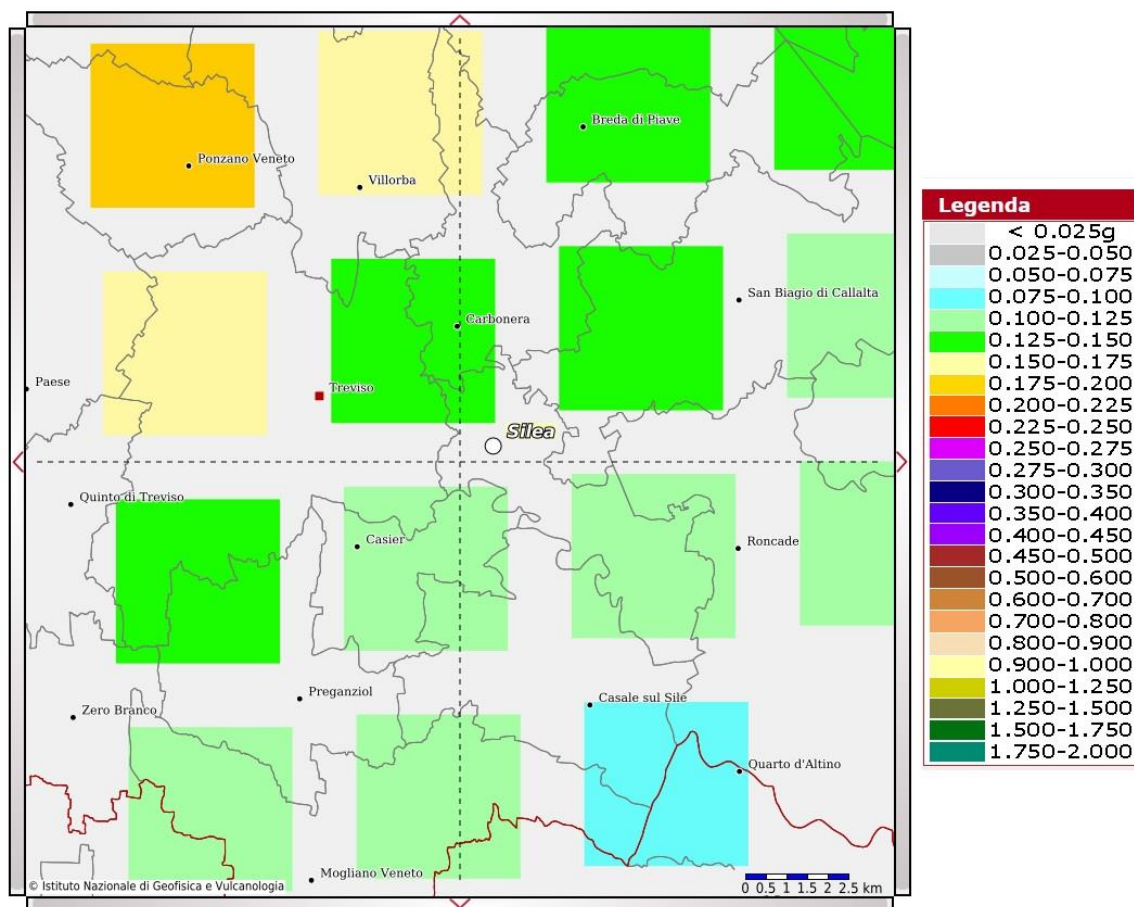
Breda di Piave
Ponzano Veneto
Villorba
Carbonera
San Biagio di Callalta
Paese
Treviso
Silea
Quinto di Treviso
Casier
Roncade
Preganziol
Zero Branco
Casale sul Sile
Quarto d'Altino
Mogliano Veneto
© Istituto Nazionale di Geofisica e Vulcanologia
0 0.5 1 1.5 2 2.5 km

Legenda
< 0.025g
0.025-0.050
0.050-0.075
0.075-0.100
0.100-0.125
0.125-0.150
0.150-0.175
0.175-0.200
0.200-0.225
0.225-0.250
0.250-0.275
0.275-0.300
0.300-0.350
0.350-0.400
0.400-0.450
0.450-0.500
0.500-0.600
0.600-0.700
0.700-0.800
0.800-0.900
0.900-1.000
1.000-1.250
1.250-1.500
1.500-1.750
1.750-2.000